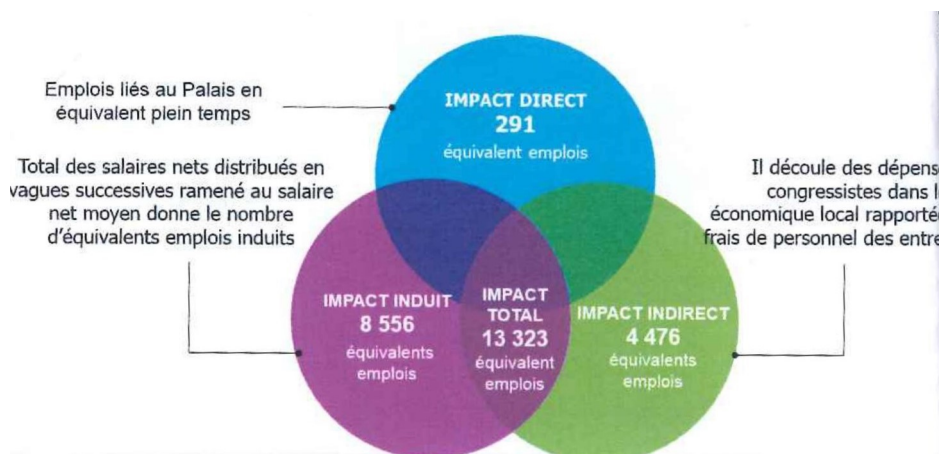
Emplois liés au Palais en équivalent plein temps

IMPACT DIRECT
291
équivalent emplois

Total des salaires nets distribués en vagues successives ramené au salaire net moyen donne le nombre d'équivalents emplois induits

Il découle des dépens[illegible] congressistes dans l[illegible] économique local rapporté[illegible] frais de personnel des entre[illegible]

IMPACT INDUIT
8 556
équivalents emplois

IMPACT TOTAL
13 323
équivalent emplois

IMPACT INDIRECT
4 476
équivalents emplois